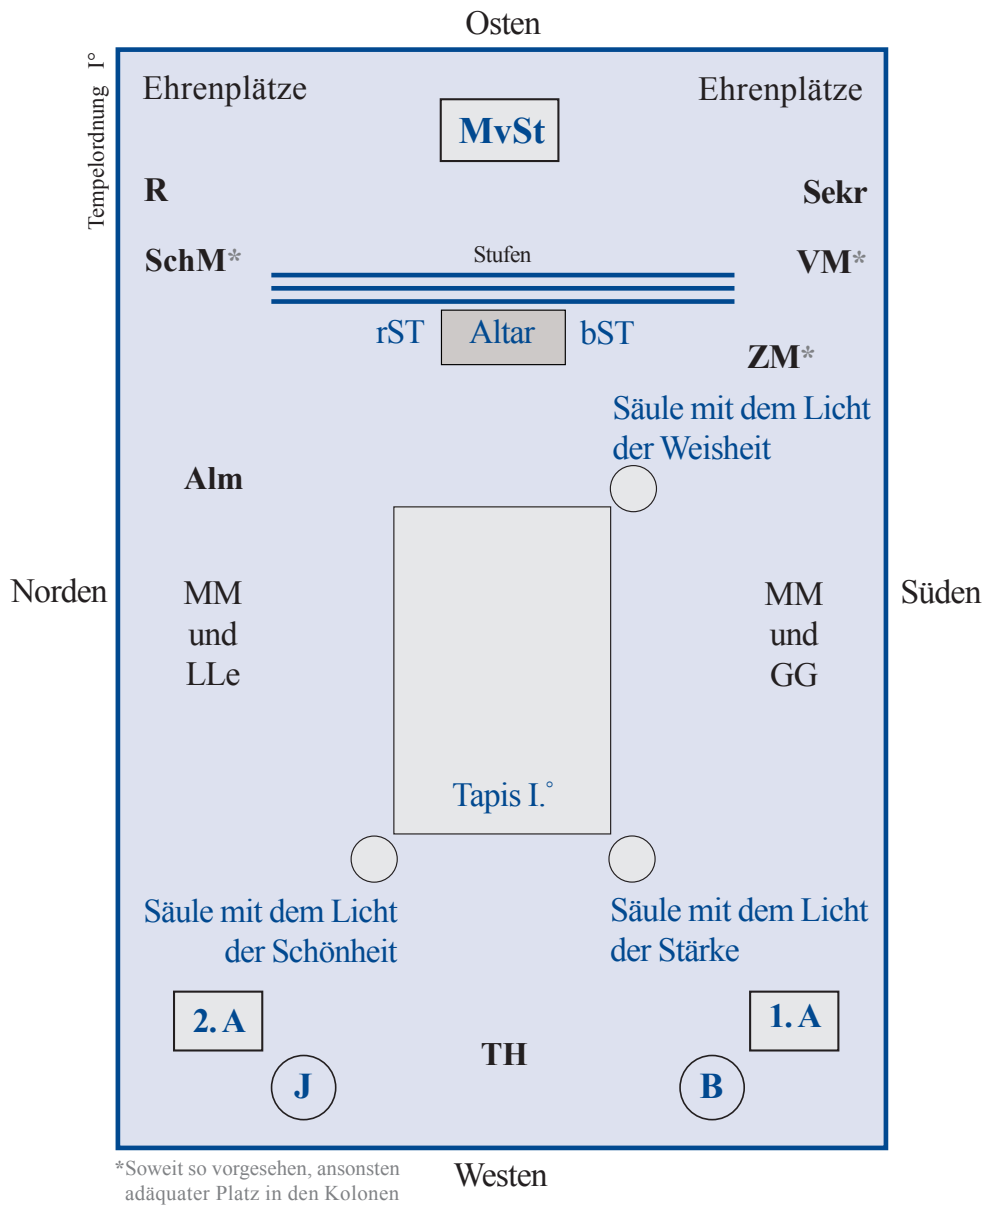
Osten

Tempelordnung I°

Ehrenplätze

MvSt

Ehrenplätze

R

Sekr

SchM*

Stufen

VM*

rST

Altar

bST

ZM*

Säule mit dem Licht der Weisheit

Alm

Norden

MM und LLe

MM und GG

Süden

Tapis I.°

Säule mit dem Licht der Schönheit

Säule mit dem Licht der Stärke

2. A

1. A

TH

J

B

*Soweit so vorgesehen, ansonsten adäquater Platz in den Kolonen

Westen